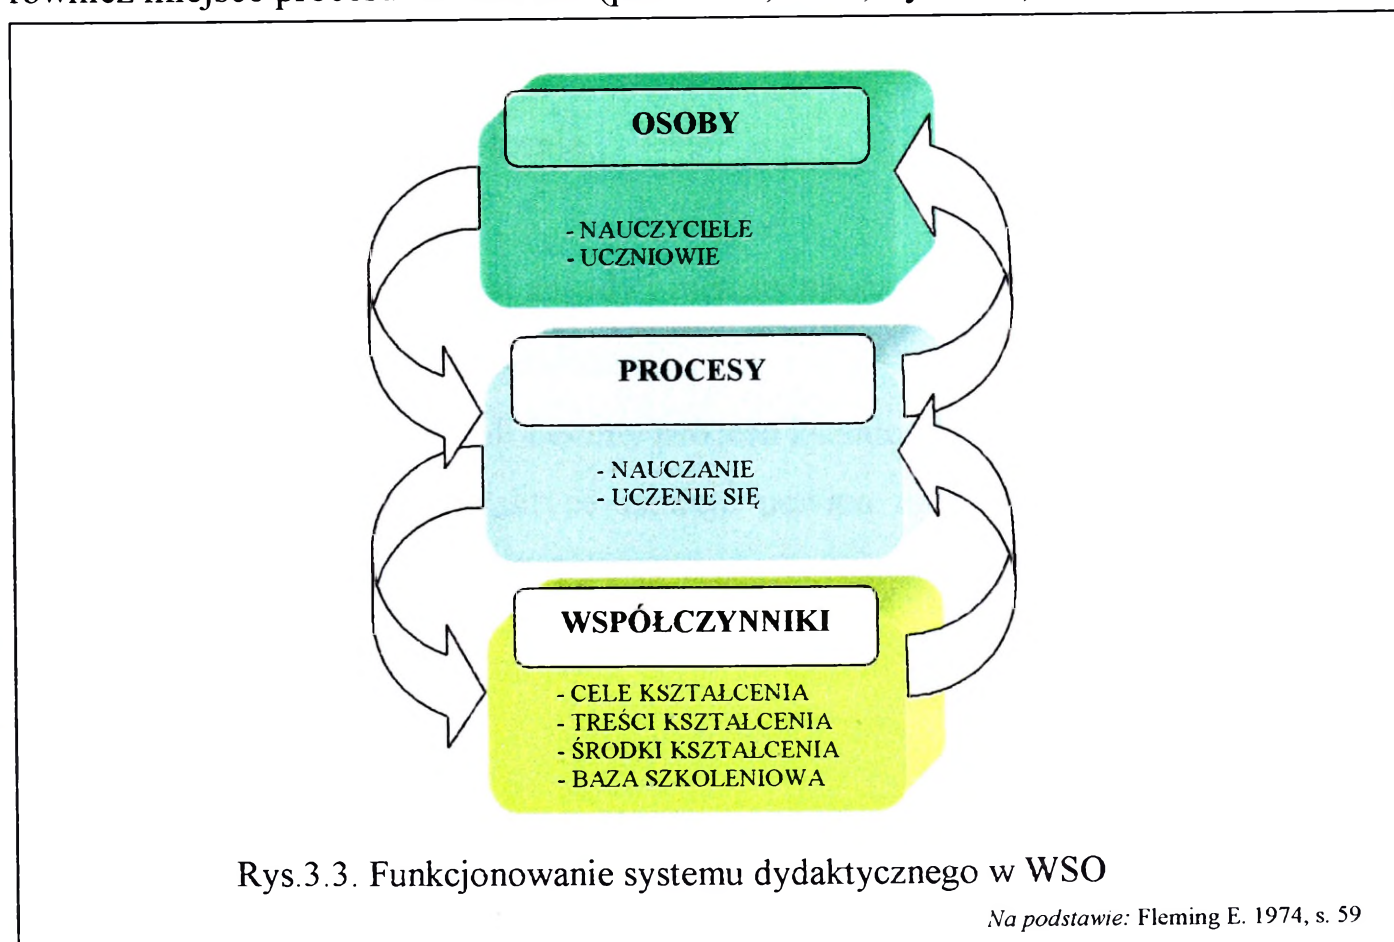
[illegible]

OSOBY

- NAUCZYCIELE
- UCZNIOWIE

PROCESY

- NAUCZANIE
- UCZENIE SIĘ

WSPÓŁCZYNNIKI

- CELE KSZTAŁCENIA
- TREŚCI KSZTAŁCENIA
- ŚRODKI KSZTAŁCENIA
- BAZA SZKOLENIOWA

Rys.3.3. Funkcjonowanie systemu dydaktycznego w WSO

Na podstawie: Fleming E. 1974, s. 59